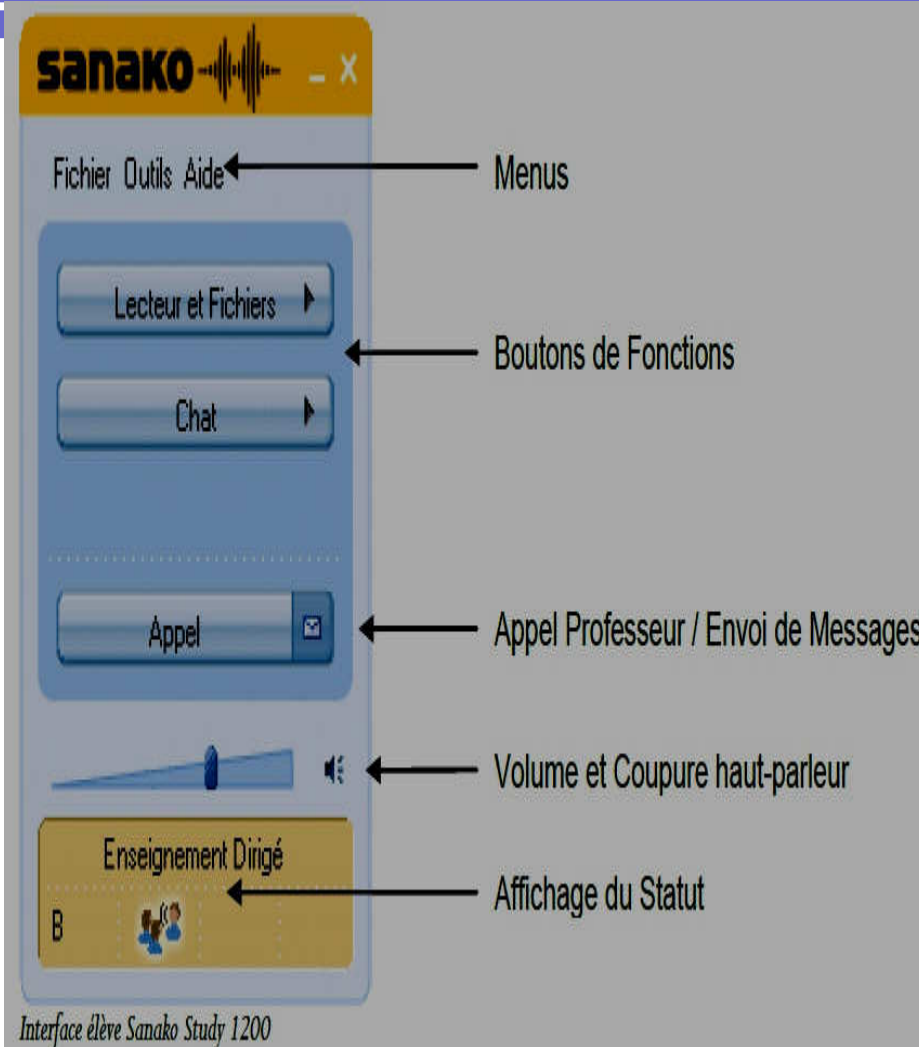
sanako

Fichier Outils Aide

Menus

Lecteur et Fichiers

Boutons de Fonctions

Chat

Appel

Appel Professeur / Envoi de Messages

Volume et Coupure haut-parleur

Enseignement Dirigé

B

Affichage du Statut

Interface élève Sanako Study 1200